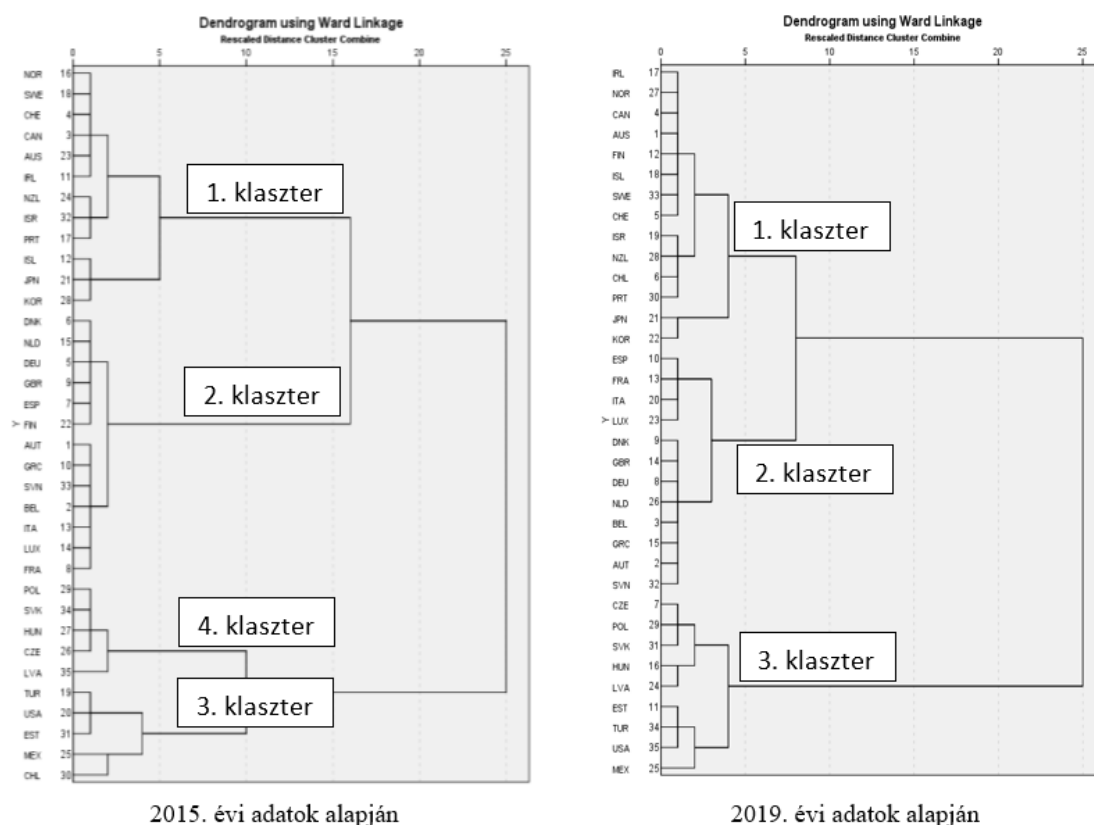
Dendrogram using Ward Linkage
Rescaled Distance Cluster Combine

0 5 10 15 20 25

NOR 16
SWE 18
CHE 4
CAN 3
AUS 23
IRL 11
NZL 24
ISR 32
PRT 17
ISL 12
JPN 21
KOR 28
DNK 6
NLD 15
DEU 5
GBR 9
ESP 7
Y FIN 22
AUT 1
GRC 10
SVN 33
BEL 2
ITA 13
LUX 14
FRA 8
POL 29
SVK 34
HUN 27
CZE 26
LVA 35
TUR 19
USA 20
EST 31
MEX 25
CHL 30

1. klaszter
2. klaszter
4. klaszter
3. klaszter

2015. évi adatok alapján

Dendrogram using Ward Linkage
Rescaled Distance Cluster Combine

0 5 10 15 20 25

IRL 17
NOR 27
CAN 4
AUS 1
FIN 12
ISL 18
SWE 33
CHE 5
ISR 19
NZL 28
CHL 6
PRT 30
JPN 21
KOR 22
ESP 10
FRA 13
ITA 20
Y LUX 23
DNK 9
GBR 14
DEU 8
NLD 26
BEL 3
GRC 15
AUT 2
SVN 32
CZE 7
POL 29
SVK 31
HUN 16
LVA 24
EST 11
TUR 34
USA 35
MEX 25

1. klaszter
2. klaszter
3. klaszter

2019. évi adatok alapján